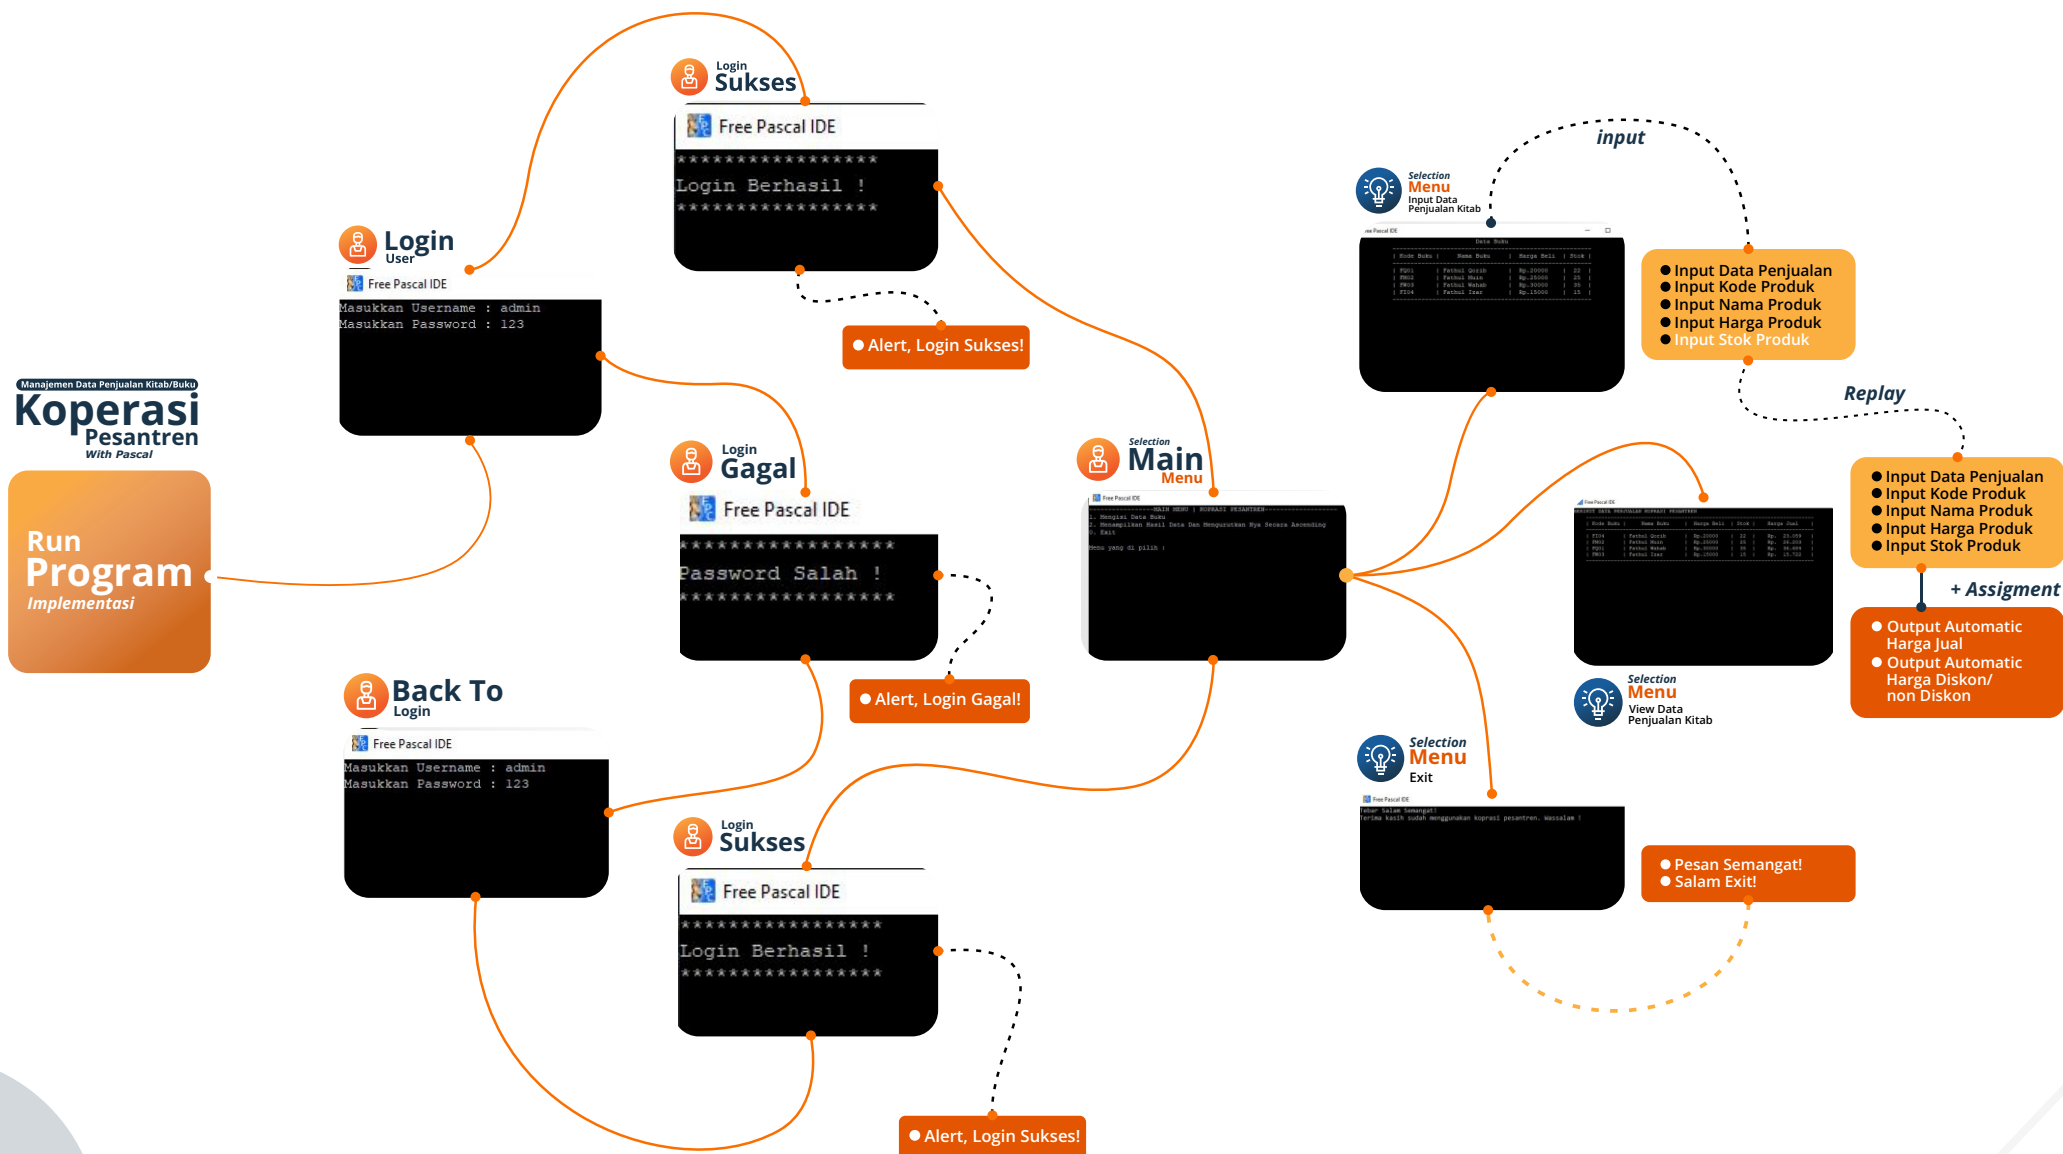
Manajemen Data Penjualan Kitab/Buku
Koperasi
Pesantren
With Pascal

Run
Program
Implementasi

Login
User
Free Pascal IDE
Masukkan Username : admin
Masukkan Password : 123

Login
Sukses
Free Pascal IDE
*****************
Login Berhasil !
*****************

Alert, Login Sukses!

Login
Gagal
Free Pascal IDE
*****************
Password Salah !
*****************

Alert, Login Gagal!

Back To
Login
Free Pascal IDE
Masukkan Username : admin
Masukkan Password : 123

Login
Sukses
Free Pascal IDE
*****************
Login Berhasil !
*****************

Alert, Login Sukses!

Selection
Main
Menu

Selection
Menu
Input Data
Penjualan Kitab

input

Input Data Penjualan
Input Kode Produk
Input Nama Produk
Input Harga Produk
Input Stok Produk

Replay

Input Data Penjualan
Input Kode Produk
Input Nama Produk
Input Harga Produk
Input Stok Produk

+ Assigment

Output Automatic Harga Jual
Output Automatic Harga Diskon/ non Diskon

Selection
Menu
View Data
Penjualan Kitab

Selection
Menu
Exit

Pesan Semangat!
Salam Exit!